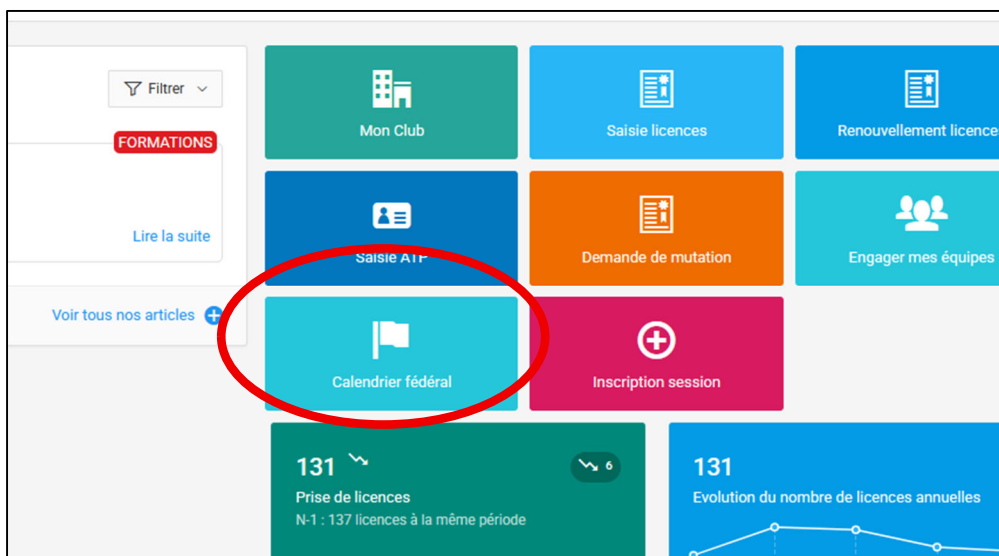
Filtrer

FORMATIONS

Lire la suite

Voir tous nos articles

Mon Club

Saisie licences

Renouvellement licences

Saisie ATP

Demande de mutation

Engager mes équipes

Calendrier fédéral

Inscription session

131

6

Prise de licences

N-1 : 137 licences à la même période

131

Evolution du nombre de licences annuelles